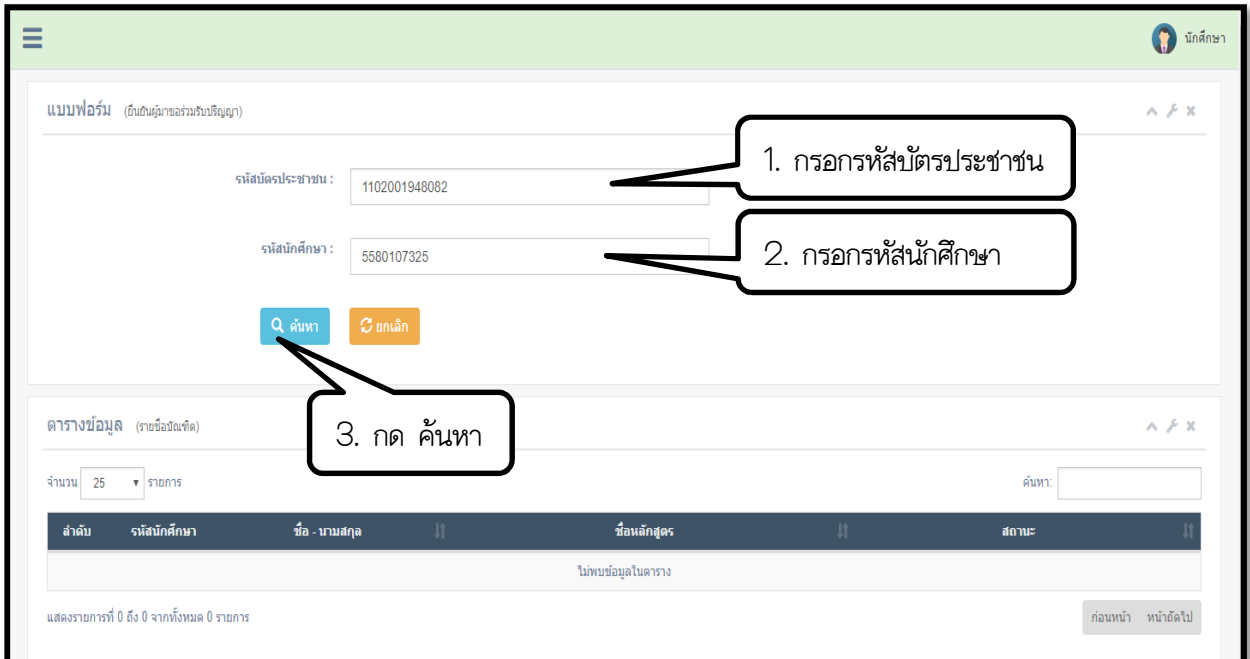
นักศึกษา

แบบฟอร์ม (ยืนยันผู้มาขอร่วมรับปริญญา)

รหัสบัตรประชาชน : 1102001948082

รหัสนักศึกษา : 5580107325

ค้นหา ยกเลิก

1. กรอกรหัสบัตรประชาชน

2. กรอกรหัสนักศึกษา

3. กด ค้นหา

ตารางข้อมูล (รายชื่อบัณฑิต)

จำนวน 25 รายการ

ค้นหา:

| ลำดับ | รหัสนักศึกษา | ชื่อ - นามสกุล | ชื่อหลักสูตร | สถานะ |
|---|---|---|---|---|
| ไม่พบข้อมูลในตาราง | | | | |

แสดงรายการที่ 0 ถึง 0 จากทั้งหมด 0 รายการ

ก่อนหน้า หน้าถัดไป